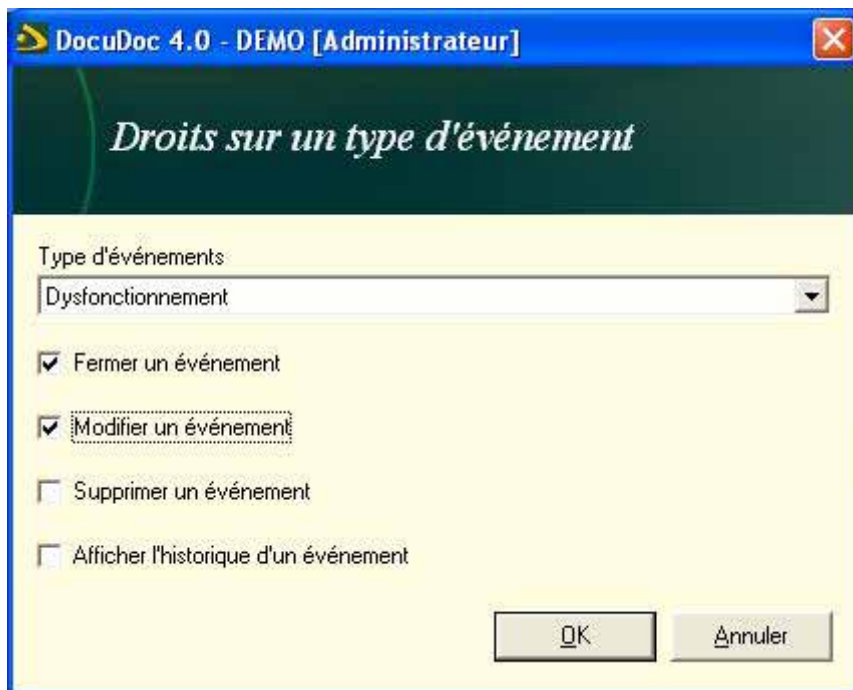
DocuDoc 4.0 - DEMO [Administrateur]

Droits sur un type d'événement

Type d'événements

Dysfonctionnement

Fermer un événement

Modifier un événement

Supprimer un événement

Afficher l'historique d'un événement

OK

Annuler